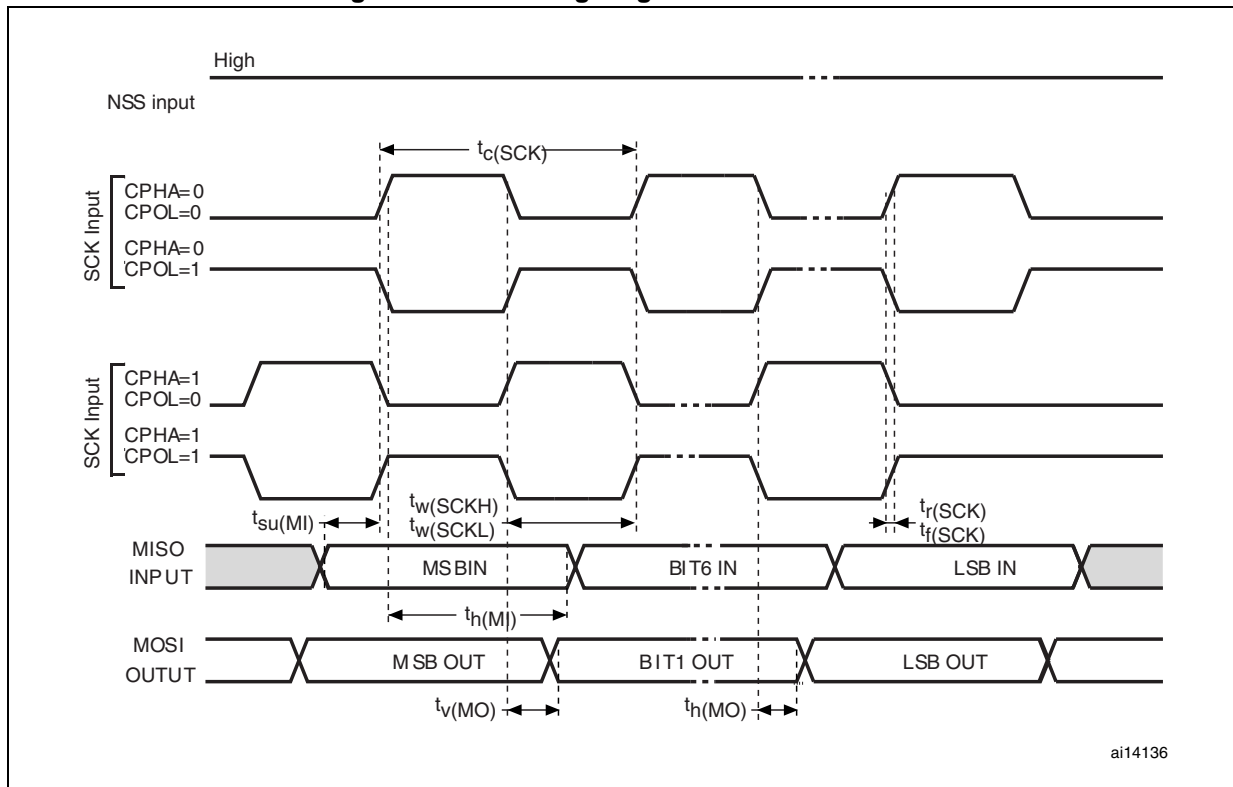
High

NSS input

$t_{c(SCK)}$

SCK Input

CPHA=0
CPOL=0

CPHA=0
CPOL=1

SCK Input

CPHA=1
CPOL=0

CPHA=1
CPOL=1

$t_{su(MI)}$

$t_{w(SCKH)}$
$t_{w(SCKL)}$

$t_{r(SCK)}$
$t_{f(SCK)}$

MISO
INPUT

MSBIN

BIT6 IN

LSB IN

$t_{h(MI)}$

MOSI
OUTUT

M SB OUT

BIT1 OUT

LSB OUT

$t_{v(MO)}$

$t_{h(MO)}$

ai14136